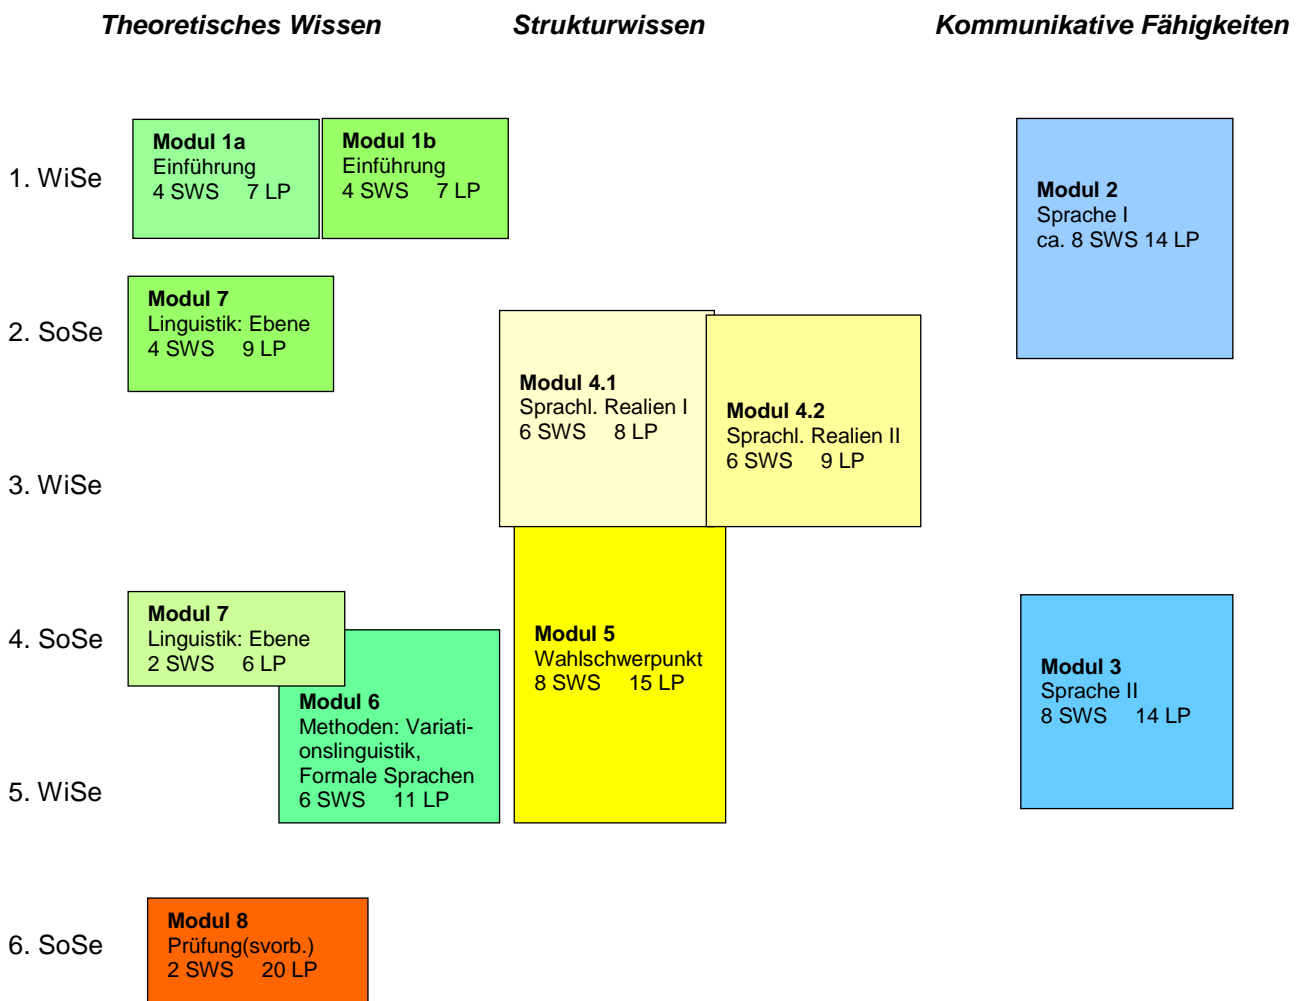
Theoretisches Wissen
Strukturwissen
Kommunikative Fähigkeiten

1. WiSe
2. SoSe
3. WiSe
4. SoSe
5. WiSe
6. SoSe

Modul 1a
Einführung
4 SWS 7 LP

Modul 1b
Einführung
4 SWS 7 LP

Modul 2
Sprache I
ca. 8 SWS 14 LP

Modul 7
Linguistik: Ebene
4 SWS 9 LP

Modul 4.1
Sprachl. Realien I
6 SWS 8 LP

Modul 4.2
Sprachl. Realien II
6 SWS 9 LP

Modul 7
Linguistik: Ebene
2 SWS 6 LP

Modul 6
Methoden: Variationslinguistik, Formale Sprachen
6 SWS 11 LP

Modul 5
Wahlschwerpunkt
8 SWS 15 LP

Modul 3
Sprache II
8 SWS 14 LP

Modul 8
Prüfung(svorb.)
2 SWS 20 LP